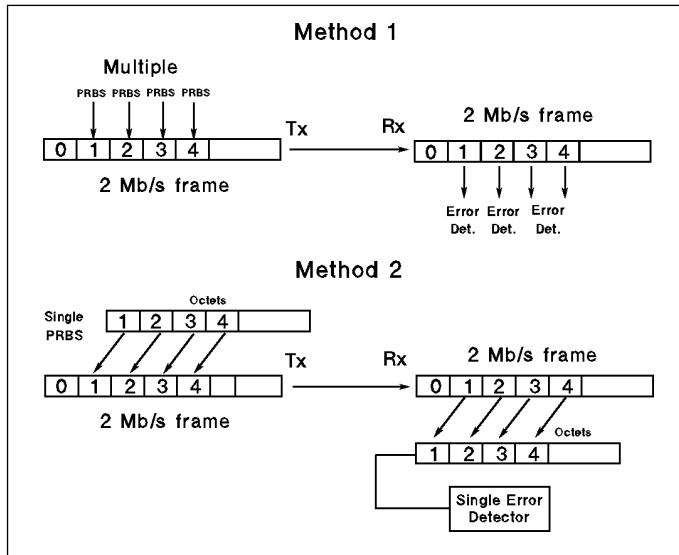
Method 1

Multiple

PRBS PRBS PRBS PRBS

0 1 2 3 4

2 Mb/s frame

Tx

Rx

2 Mb/s frame

0 1 2 3 4

Error Det. Error Det. Error Det.

Method 2

Single PRBS

Octets

1 2 3 4

0 1 2 3 4

2 Mb/s frame

Tx

Rx

2 Mb/s frame

0 1 2 3 4

Octets

1 2 3 4

Single Error Detector